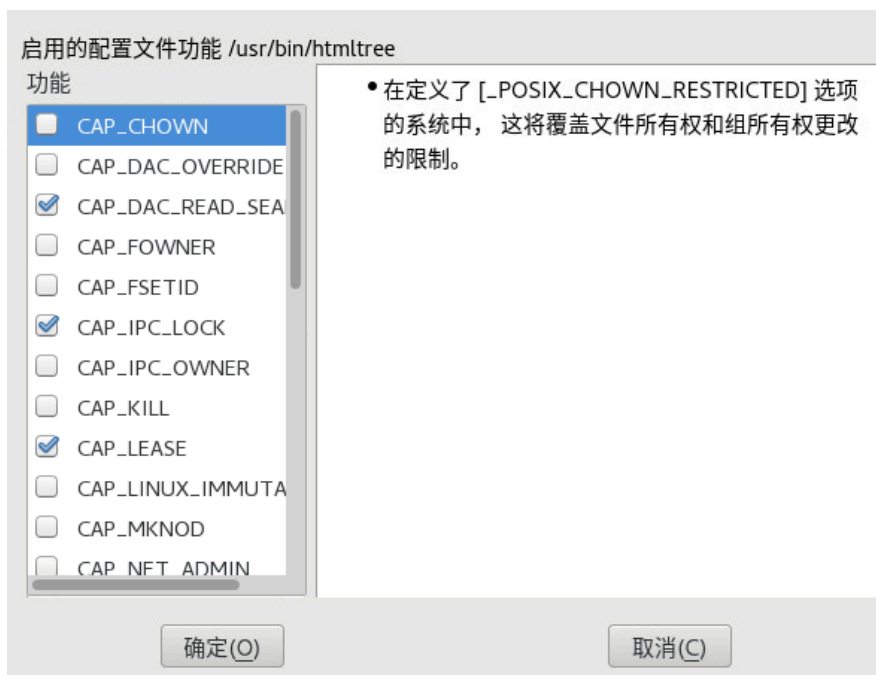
启用的配置文件功能 /usr/bin/htmltree

功能

CAP_CHOWN
CAP_DAC_OVERRIDE
CAP_DAC_READ_SEA
CAP_FOWNER
CAP_FSETID
CAP_IPC_LOCK
CAP_IPC_OWNER
CAP_KILL
CAP_LEASE
CAP_LINUX_IMMUTA
CAP_MKNOD
CAP_NET_ADMIN

• 在定义了 [_POSIX_CHOWN_RESTRICTED] 选项的系统中， 这将覆盖文件所有权和组所有权更改的限制。

确定(O)

取消(C)